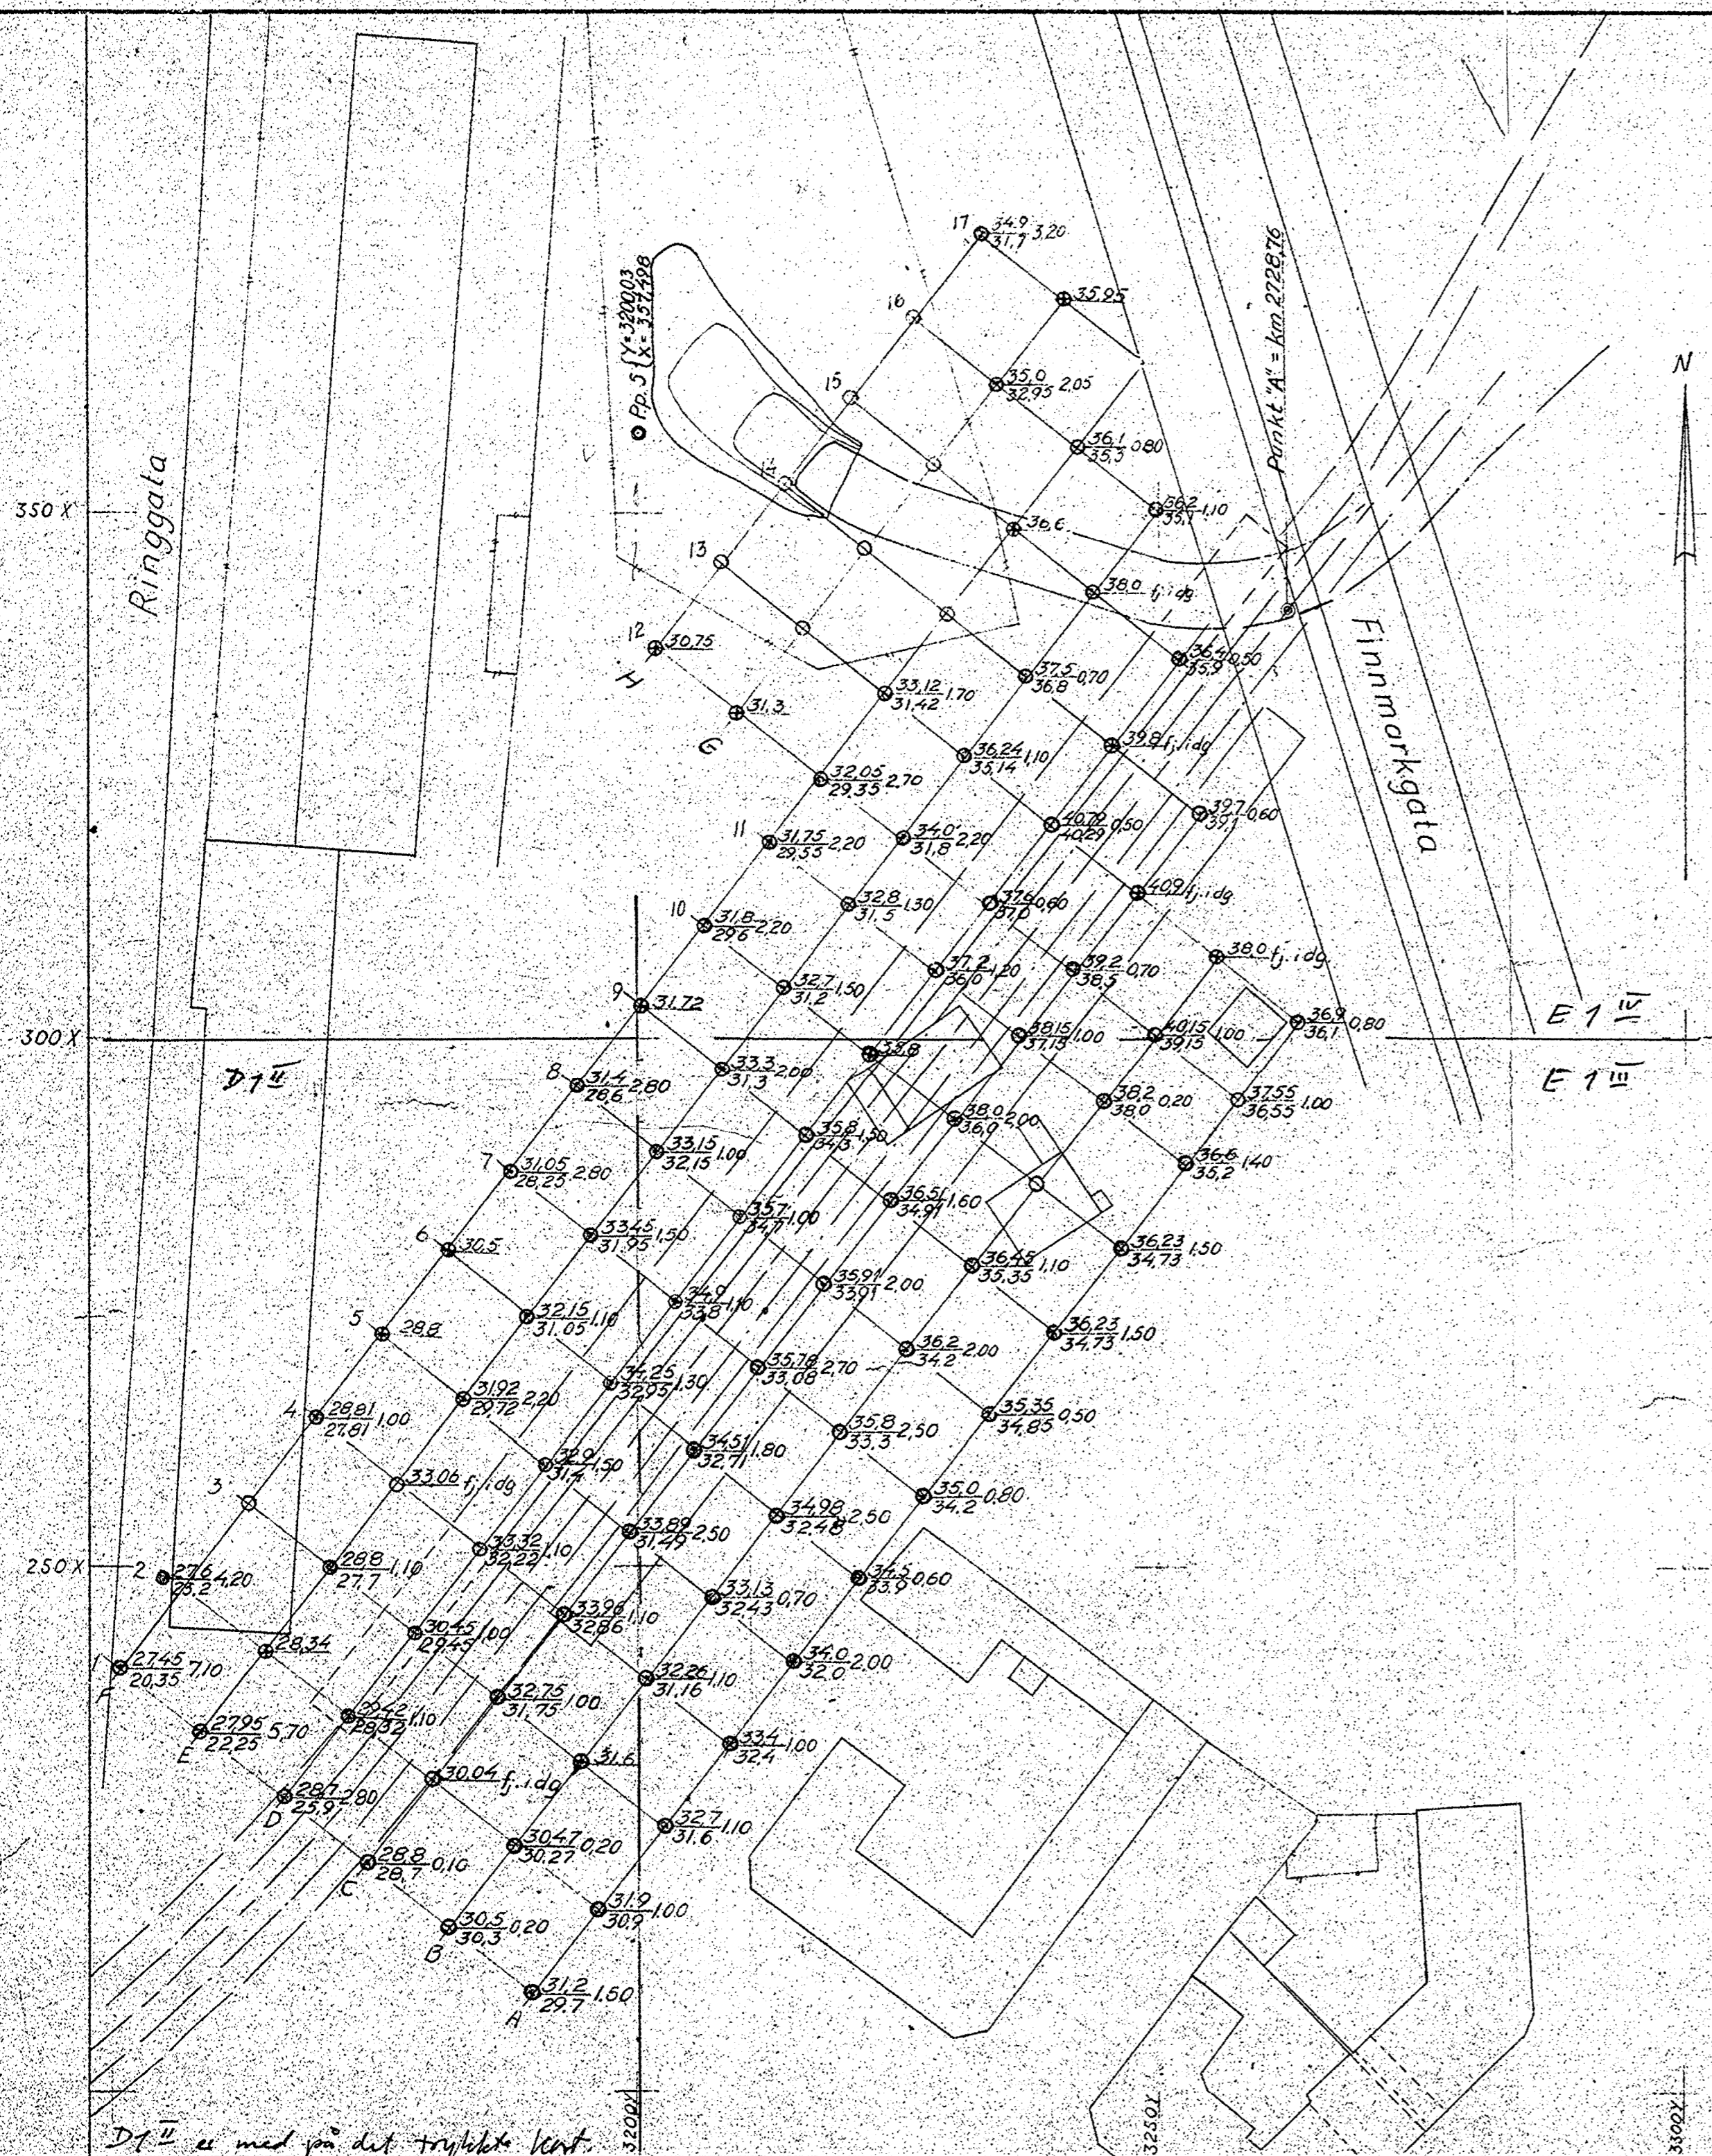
Ringgata

Finnmarkgata

N

350 X

300 X

250 X

Pp. 5 {Y= 320.03 / X= 357.498

Punkt "A" = km 272.876

17 $\frac{34.9}{31.7}$ 3.20

16

$\frac{35.95}{}$

15

$\frac{35.0}{32.95}$ 2.05

$\frac{36.1}{35.3}$ 0.80

14

$\frac{36.2}{35.1}$ 1.10

36.6

13

$\frac{38.0}{}$ fj. i dg

12 $\frac{30.75}{}$

H

$\frac{36.4}{35.9}$ 0.50

$\frac{37.5}{36.8}$ 0.70

$\frac{33.12}{31.42}$ 1.70

$\frac{31.3}{}$

G

$\frac{39.8}{}$ fj. i dg

$\frac{36.24}{35.14}$ 1.10

$\frac{32.05}{29.35}$ 2.70

$\frac{39.7}{39.1}$ 0.60

$\frac{40.79}{40.29}$ 0.50

11 $\frac{31.75}{29.55}$ 2.20

$\frac{34.0}{31.8}$ 2.20

$\frac{40.9}{}$ fj. i dg

$\frac{37.6}{37.0}$ 0.60

$\frac{32.8}{31.5}$ 1.30

10 $\frac{31.8}{29.6}$ 2.20

$\frac{38.0}{}$ fj. i dg

$\frac{39.2}{38.5}$ 0.70

$\frac{37.2}{36.0}$ 1.20

$\frac{32.7}{31.2}$ 1.50

9 $\frac{31.72}{}$

E 1 $^{IV}$

$\frac{36.9}{36.1}$ 0.80

$\frac{40.15}{39.15}$ 1.00

$\frac{38.15}{37.15}$ 1.00

E 1 $^{III}$

38.8

$\frac{33.3}{31.3}$ 2.00

8 $\frac{31.4}{28.6}$ 2.80

D 1 $^{II}$

$\frac{37.55}{36.55}$ 1.00

$\frac{38.2}{38.0}$ 0.20

$\frac{38.0}{36.0}$ 2.00

$\frac{35.8}{34.3}$ 1.50

$\frac{33.15}{32.15}$ 1.00

7 $\frac{31.05}{28.25}$ 2.80

$\frac{36.6}{35.2}$ 1.40

$\frac{36.51}{34.91}$ 1.60

$\frac{35.7}{34.7}$ 1.00

$\frac{33.45}{31.95}$ 1.50

6 $\frac{30.5}{}$

$\frac{36.23}{34.73}$ 1.50

$\frac{36.45}{35.35}$ 1.10

$\frac{35.91}{33.91}$ 2.00

$\frac{34.9}{33.8}$ 1.10

$\frac{32.15}{31.05}$ 1.10

5 $\frac{28.8}{}$

$\frac{36.23}{34.73}$ 1.50

$\frac{36.2}{34.2}$ 2.00

$\frac{35.78}{33.08}$ 2.70

$\frac{34.25}{32.95}$ 1.30

$\frac{31.92}{29.72}$ 2.20

4 $\frac{28.81}{27.81}$ 1.00

$\frac{35.35}{34.85}$ 0.50

$\frac{35.8}{33.3}$ 2.50

$\frac{34.51}{32.71}$ 1.80

$\frac{32.9}{31.4}$ 1.50

$\frac{33.06}{}$ fj. i dg

3

$\frac{35.0}{34.2}$ 0.80

$\frac{34.98}{32.48}$ 2.50

$\frac{33.89}{31.49}$ 2.50

$\frac{33.32}{32.22}$ 1.10

$\frac{28.8}{27.7}$ 1.10

2 $\frac{27.6}{23.2}$ 4.20

$\frac{34.5}{33.9}$ 0.60

$\frac{33.13}{32.43}$ 0.70

$\frac{33.96}{32.86}$ 1.10

$\frac{30.45}{29.45}$ 1.00

$\frac{28.34}{}$

1 $\frac{27.45}{20.35}$ 7.10

F

$\frac{34.0}{32.0}$ 2.00

$\frac{32.26}{31.16}$ 1.10

$\frac{32.75}{31.75}$ 1.00

$\frac{29.42}{28.32}$ 1.10

$\frac{27.95}{22.25}$ 5.70

E

$\frac{33.4}{32.4}$ 1.00

$\frac{31.6}{}$

$\frac{30.04}{}$ fj. i dg

$\frac{28.7}{25.91}$ 2.80

D

$\frac{32.7}{31.6}$ 1.10

$\frac{30.47}{30.27}$ 0.20

$\frac{28.8}{28.7}$ 0.10

C

$\frac{31.9}{30.9}$ 1.00

$\frac{30.5}{30.3}$ 0.20

B

$\frac{31.2}{29.7}$ 1.50

A

3200 Y

3250 Y

3300 Y

D1 $^{II}$ er med på det trykkete kart.